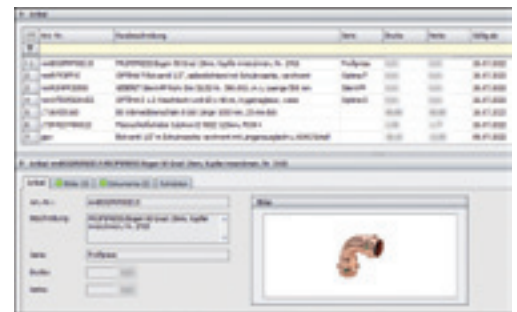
Artikel

| | Art.-Nr. | Kurzbeschreibung | Serie | Brutto | Netto | Gültig ab |
|---|---|---|---|---|---|---|
| | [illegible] | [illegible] | Profipress | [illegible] | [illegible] | 26.07.2022 |
| | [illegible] | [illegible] | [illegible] | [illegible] | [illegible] | 26.07.2022 |
| | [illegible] | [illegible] | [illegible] | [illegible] | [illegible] | 26.07.2022 |
| | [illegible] | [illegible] | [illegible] | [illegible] | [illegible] | 26.07.2022 |
| | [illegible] | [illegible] | | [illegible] | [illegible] | 26.07.2022 |
| | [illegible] | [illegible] | | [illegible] | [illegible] | 26.07.2022 |
| | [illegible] | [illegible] | | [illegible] | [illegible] | 26.07.2022 |

Artikel: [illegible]

Artikel | Bilder | Dokumente | Kalkulation

Art.-Nr.: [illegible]

Beschreibung: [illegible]

Serie: Profipress

Brutto:

Netto:

Bilder